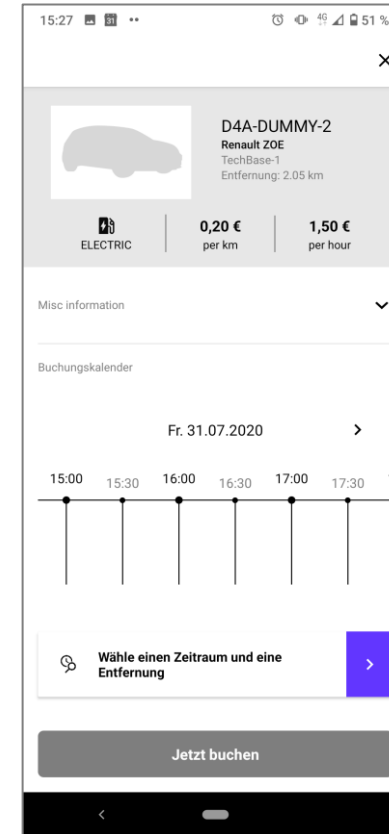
15:27 31 ••
4G 51 %

×

D4A-DUMMY-2
Renault ZOE
TechBase-1
Entfernung: 2.05 km

ELECTRIC

0,20 €
per km

1,50 €
per hour

Misc information

Buchungskalender

Fr. 31.07.2020

15:00 15:30 16:00 16:30 17:00 17:30

Wähle einen Zeitraum und eine Entfernung

Jetzt buchen